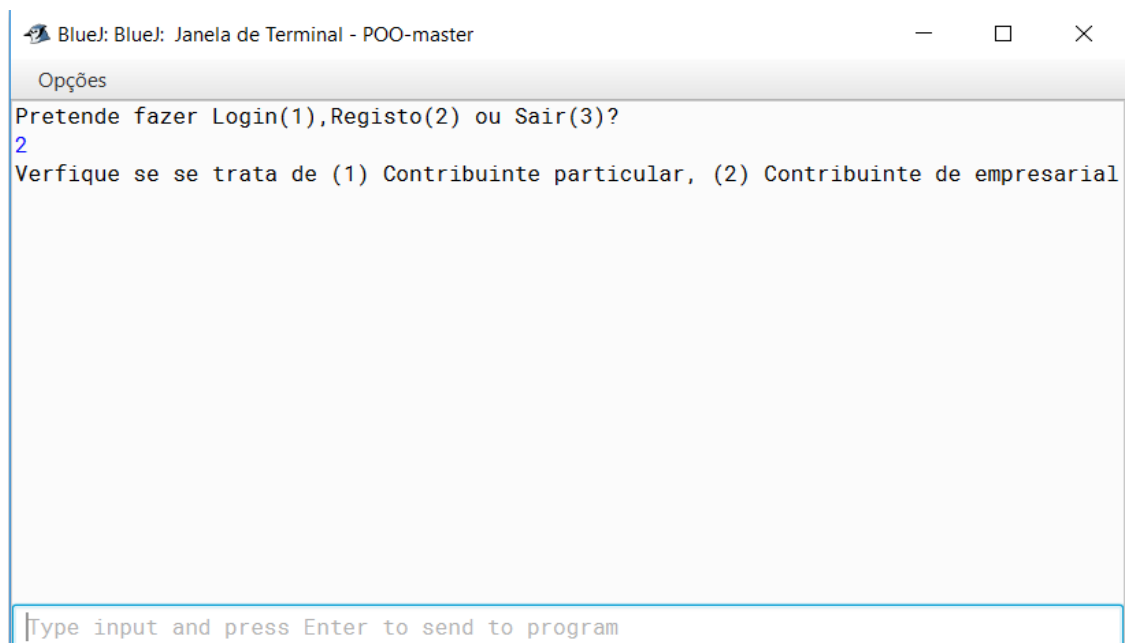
BlueJ: BlueJ: Janela de Terminal - POO-master

Opções

Pretende fazer Login(1),Registo(2) ou Sair(3)?
2
Verfique se se trata de (1) Contribuinte particular, (2) Contribuinte de empresarial

Type input and press Enter to send to program